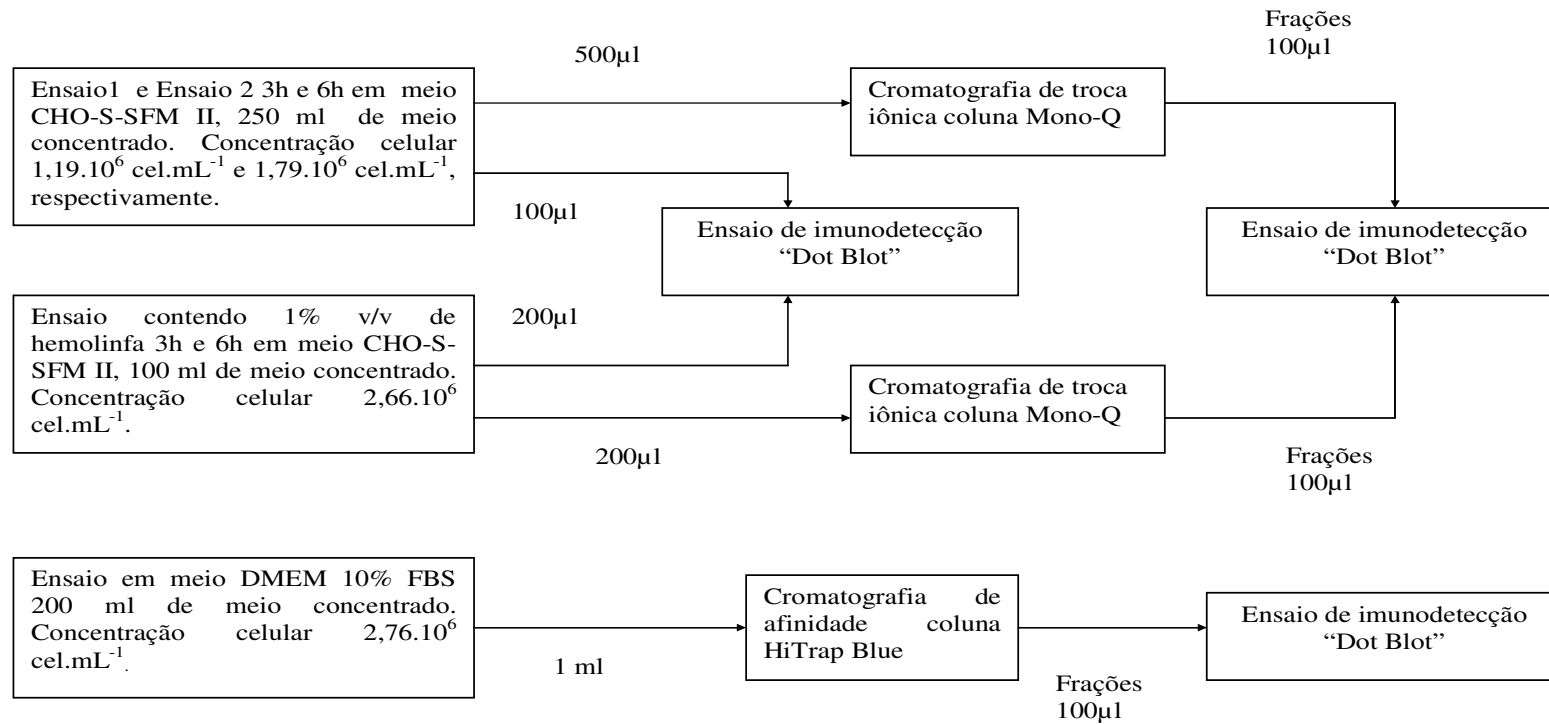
Ensaio1 e Ensaio 2 3h e 6h em meio CHO-S-SFM II, 250 ml de meio concentrado. Concentração celular 1,19.$10^6$ cel.$mL^{-1}$ e 1,79.$10^6$ cel.$mL^{-1}$, respectivamente.

500µl

Cromatografia de troca iônica coluna Mono-Q

Frações 100µl

100µl

Ensaio de imunodetecção "Dot Blot"

Ensaio de imunodetecção "Dot Blot"

Ensaio contendo 1% v/v de hemolinfa 3h e 6h em meio CHO-S-SFM II, 100 ml de meio concentrado. Concentração celular 2,66.$10^6$ cel.$mL^{-1}$.

200µl

Cromatografia de troca iônica coluna Mono-Q

200µl

Frações 100µl

Ensaio em meio DMEM 10% FBS 200 ml de meio concentrado. Concentração celular 2,76.$10^6$ cel.$mL^{-1}$.

1 ml

Cromatografia de afinidade coluna HiTrap Blue

Frações 100µl

Ensaio de imunodetecção "Dot Blot"